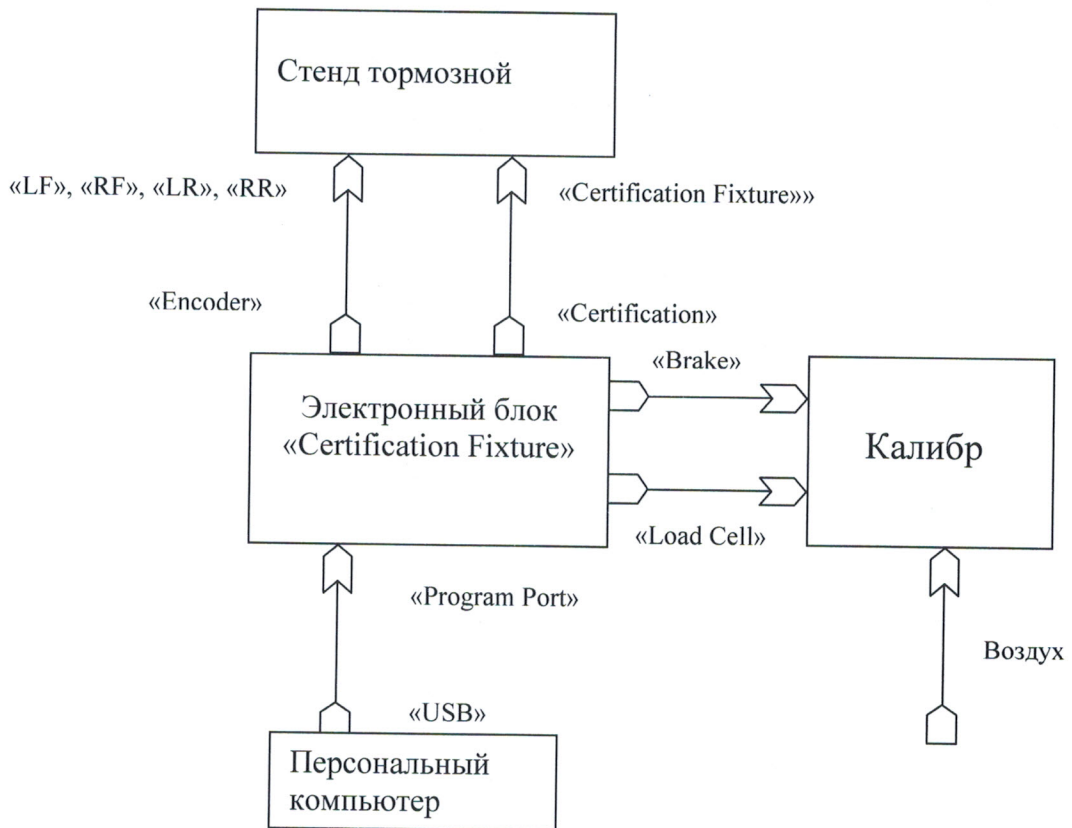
Стенд тормозной

«LF», «RF», «LR», «RR»

«Certification Fixture»»

«Encoder»

«Certification»

«Brake»

Электронный блок «Certification Fixture»

Калибр

«Load Cell»

«Program Port»

Воздух

«USB»

Персональный компьютер